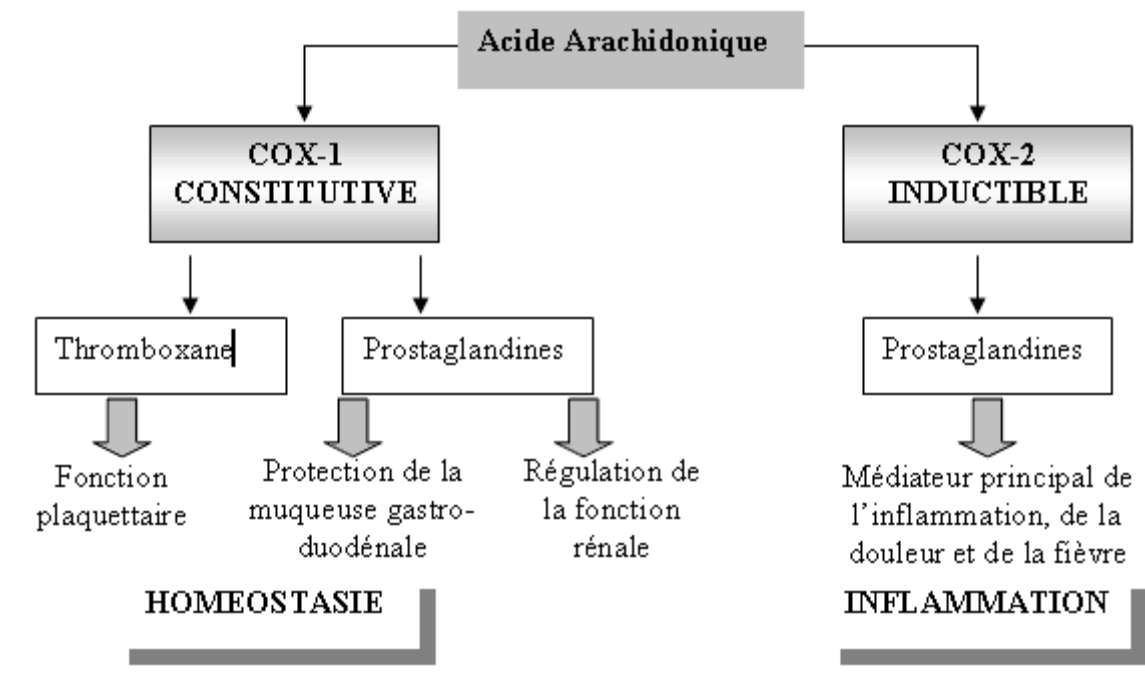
Acide Arachidonique

COX-1
CONSTITUTIVE

COX-2
INDUCTIBLE

Thromboxane

Prostaglandines

Prostaglandines

Fonction plaquettaire

Protection de la muqueuse gastro-duodénale

Régulation de la fonction rénale

Médiateur principal de l'inflammation, de la douleur et de la fièvre

HOMEOSTASIE

INFLAMMATION